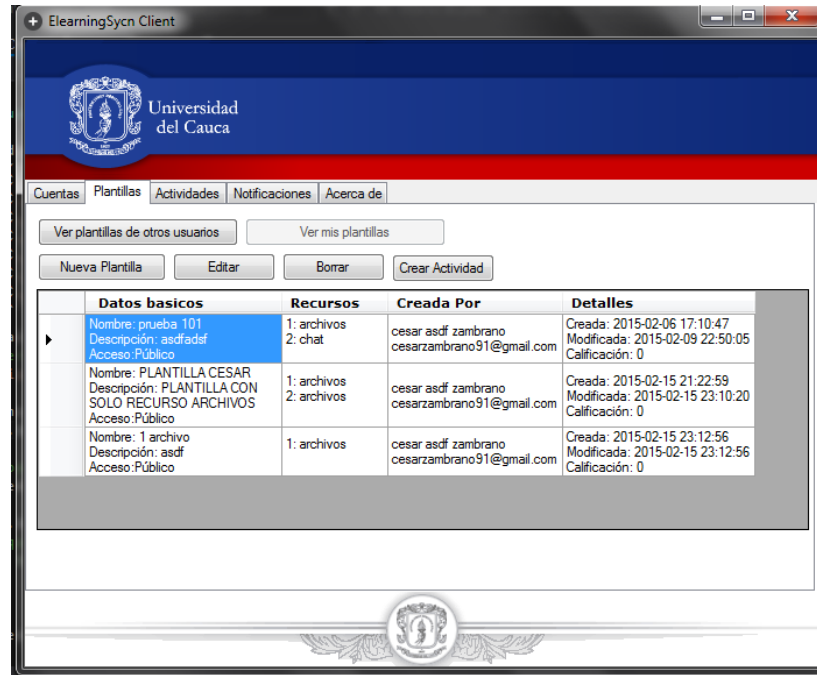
ElearningSycn Client

Universidad del Cauca

Cuentas | Plantillas | Actividades | Notificaciones | Acerca de

Ver plantillas de otros usuarios | Ver mis plantillas

Nueva Plantilla | Editar | Borrar | Crear Actividad

| Datos basicos | Recursos | Creada Por | Detalles |
|---|---|---|---|
| Nombre: prueba 101 Descripción: asdfadsf Acceso:Público | 1: archivos 2: chat | cesar asdf zambrano cesarzambrano91@gmail.com | Creada: 2015-02-06 17:10:47 Modificada: 2015-02-09 22:50:05 Calificación: 0 |
| Nombre: PLANTILLA CESAR Descripción: PLANTILLA CON SOLO RECURSO ARCHIVOS Acceso:Público | 1: archivos 2: archivos | cesar asdf zambrano cesarzambrano91@gmail.com | Creada: 2015-02-15 21:22:59 Modificada: 2015-02-15 23:10:20 Calificación: 0 |
| Nombre: 1 archivo Descripción: asdf Acceso:Público | 1: archivos | cesar asdf zambrano cesarzambrano91@gmail.com | Creada: 2015-02-15 23:12:56 Modificada: 2015-02-15 23:12:56 Calificación: 0 |